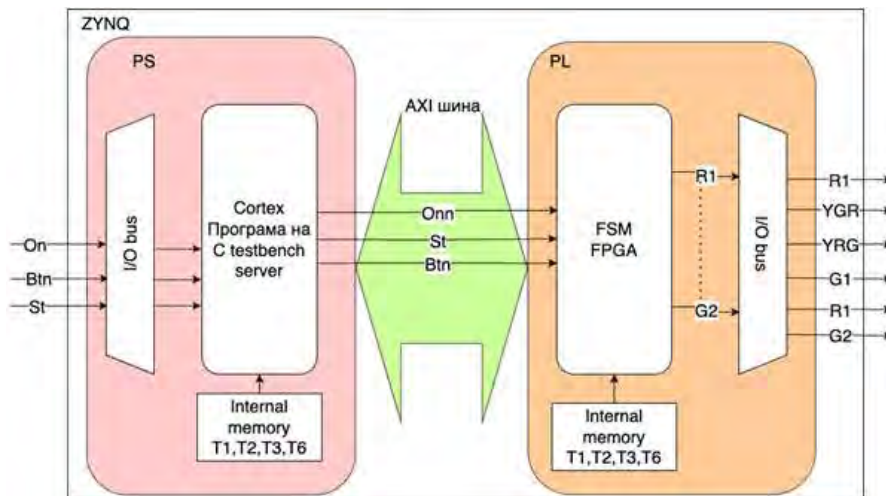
ZYNQ

PS

On

Btn

St

I/O bus

Cortex
Програма на
C testbench
server

Internal
memory
T1,T2,T3,T6

AXI шина

Onn

St

Btn

PL

FSM
FPGA

R1

G2

Internal
memory
T1,T2,T3,T6

I/O bus

R1

YGR

YRG

G1

R1

G2